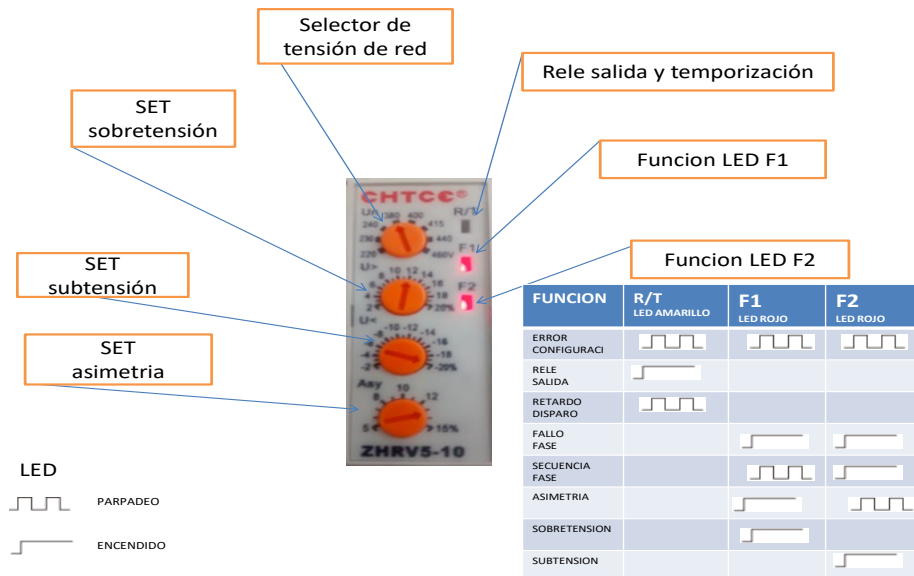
Selector de tensión de red

Rele salida y temporización

SET sobretensión

Funcion LED F1

Funcion LED F2

SET subtensión

SET asimetria

CHTCC®

R/T

F1

F2

Un 380 400 240 415 230 440 220 460V

U> 8 10 12 14 6 16 4 18 2 20%

U< -10 -12 -14 -8 -16 -6 -18 -4 -2 -20%

Asy 10 8 12 5 15%

ZHRV5-10

LED

PARPADEO

ENCENDIDO

| FUNCION | R/T LED AMARILLO | F1 LED ROJO | F2 LED ROJO |
|---|---|---|---|
| ERROR CONFIGURACI | | | |
| RELE SALIDA | | | |
| RETARDO DISPARO | | | |
| FALLO FASE | | | |
| SECUENCIA FASE | | | |
| ASIMETRIA | | | |
| SOBRETENSION | | | |
| SUBTENSION | | | |